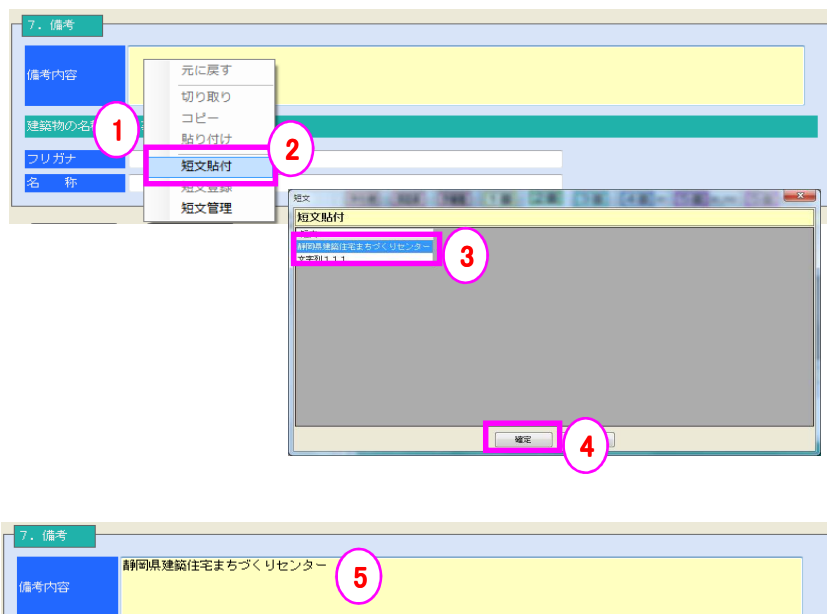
7. 備考

備考内容

元に戻す
切り取り
コピー
貼り付け
短文貼付
短文登録
短文管理

1
2

建築物の名称

フリガナ
名　称

短文
短文貼付
静岡県建築住宅まちづくりセンター
文字列１１１

3

確定

4

7. 備考

備考内容

静岡県建築住宅まちづくりセンター

5